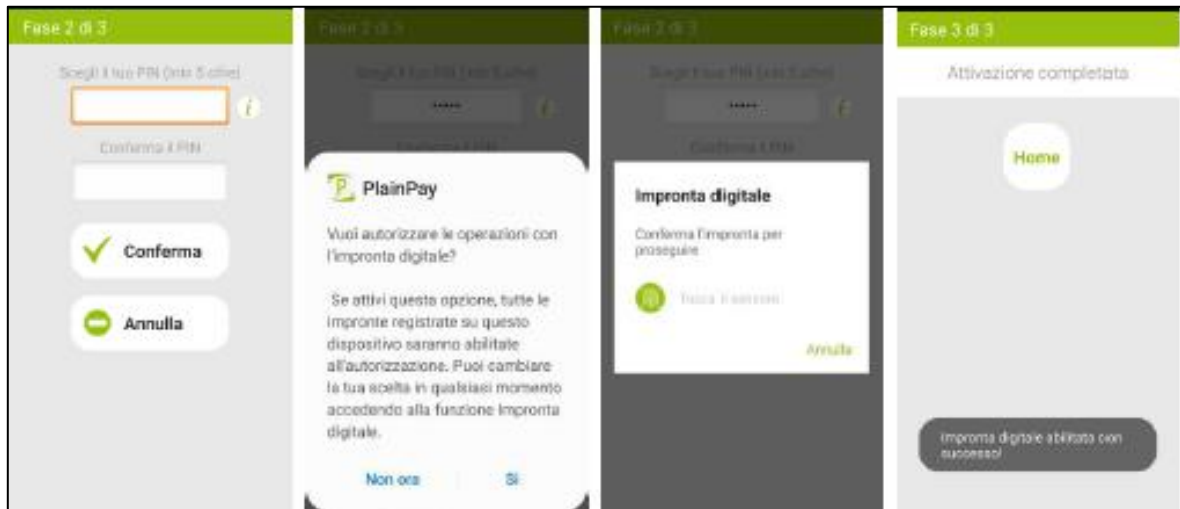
Fase 2 di 3

Scegli il tuo PIN (min 5 cifre)

i

Conferma il PIN

Conferma

Annulla

Fase 2 di 3

Scegli il tuo PIN (min 5 cifre)

•••••

i

Conferma il PIN

PlainPay

Vuoi autorizzare le operazioni con l'impronta digitale?

Se attivi questa opzione, tutte le impronte registrate su questo dispositivo saranno abilitate all'autorizzazione. Puoi cambiare la tua scelta in qualsiasi momento accedendo alla funzione Impronta digitale.

Non ora

Sì

Fase 2 di 3

Scegli il tuo PIN (min 5 cifre)

•••••

i

Conferma il PIN

Impronta digitale

Conferma l'impronta per proseguire

Tocca il sensore

Annulla

Fase 3 di 3

Attivazione completata

Home

Impronta digitale abilitata con successo!